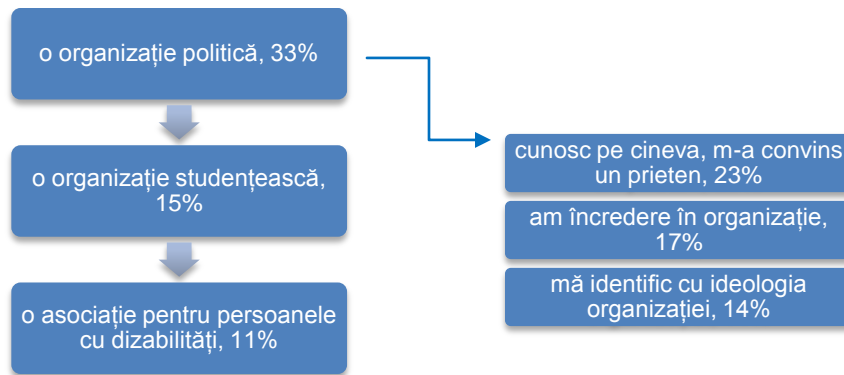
o organizație politică, 33%

o organizație studențească, 15%

o asociație pentru persoanele cu dizabilități, 11%

cunosc pe cineva, m-a convins un prieten, 23%

am încredere în organizație, 17%

mă identific cu ideologia organizației, 14%